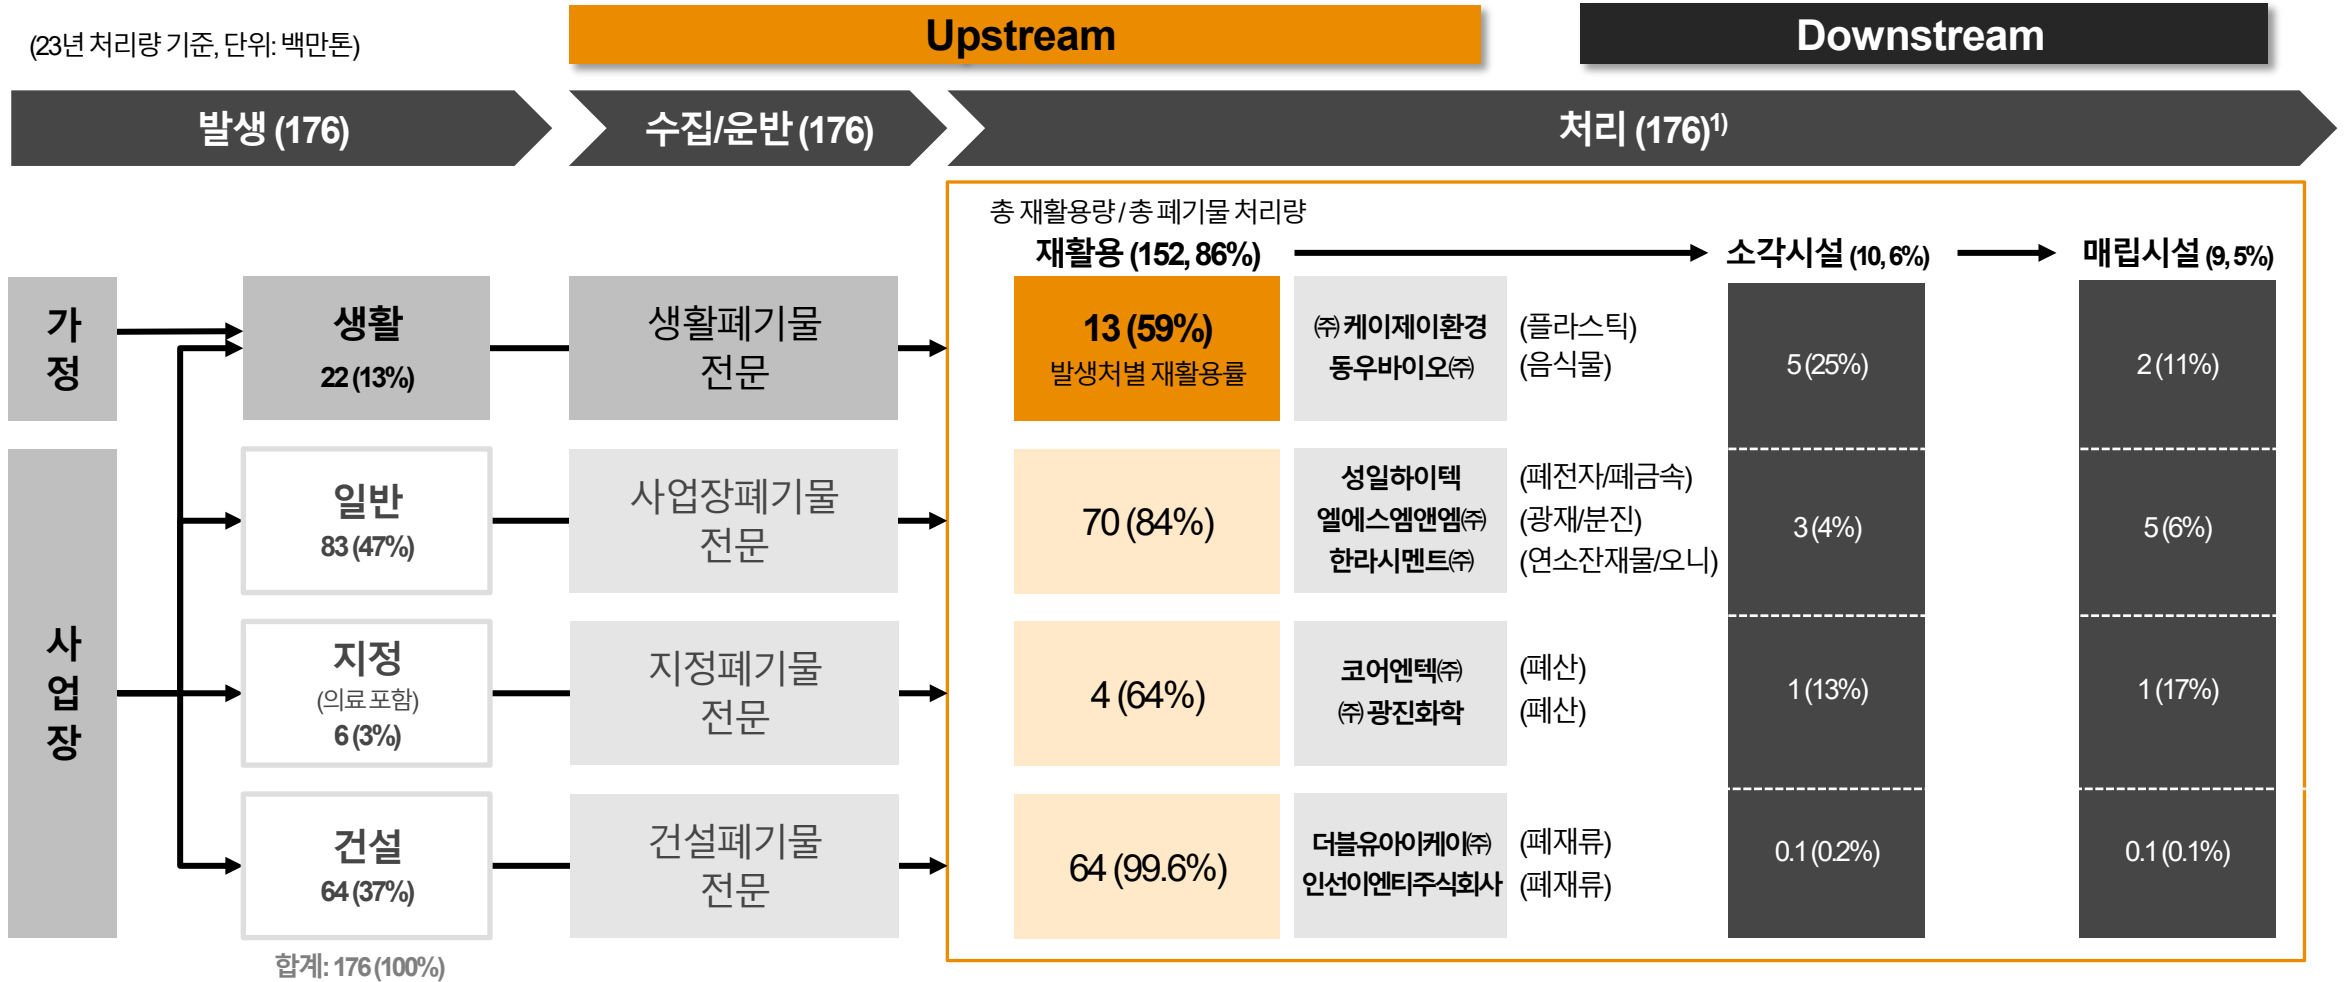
(23년 처리량 기준, 단위: 백만톤)

Upstream

Downstream

발생 (176)

수집/운반 (176)

처리 $(176)^{1)}$

총 재활용량 / 총 폐기물 처리량

재활용 (152, 86%)

소각시설 (10, 6%)

매립시설 (9, 5%)

가정

사업장

생활
22 (13%)

생활폐기물 전문

13 (59%)
발생처별 재활용률

㈜케이제이환경
동우바이오㈜

(플라스틱)
(음식물)

5 (25%)

2 (11%)

일반
83 (47%)

사업장폐기물 전문

70 (84%)

성일하이텍
엘에스엠앤엠㈜
한라시멘트㈜

(폐전자/폐금속)
(광재/분진)
(연소잔재물/오니)

3 (4%)

5 (6%)

지정
(의료 포함)
6 (3%)

지정폐기물 전문

4 (64%)

코어엔텍㈜
㈜광진화학

(폐산)
(폐산)

1 (13%)

1 (17%)

건설
64 (37%)

건설폐기물 전문

64 (99.6%)

더블유아이케이㈜
인선이엔티주식회사

(폐재류)
(폐재류)

0.1 (0.2%)

0.1 (0.1%)

합계: 176 (100%)